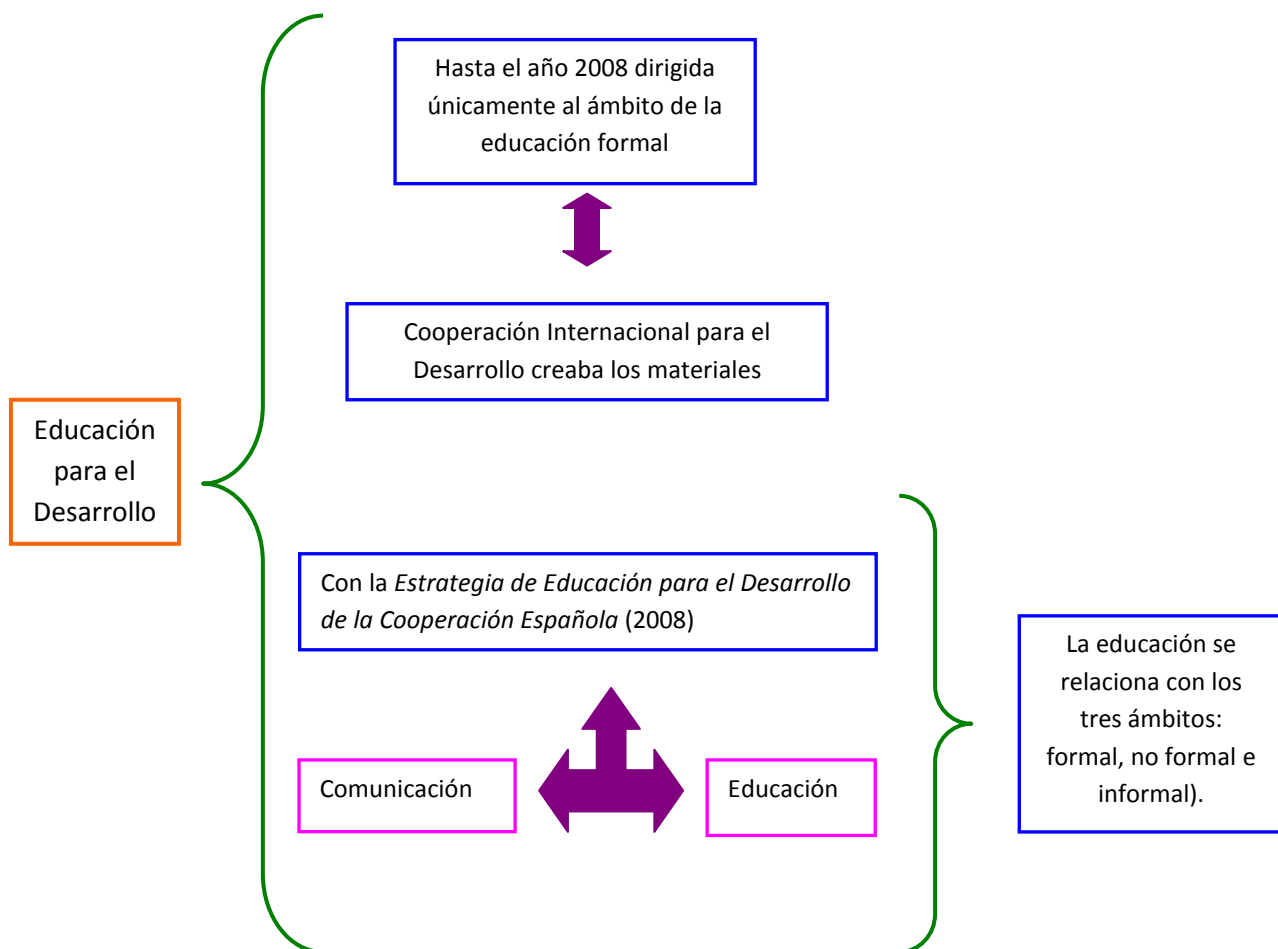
Educación para el Desarrollo

Hasta el año 2008 dirigida únicamente al ámbito de la educación formal

Cooperación Internacional para el Desarrollo creaba los materiales

Con la *Estrategia de Educación para el Desarrollo de la Cooperación Española* (2008)

Comunicación

Educación

La educación se relaciona con los tres ámbitos: formal, no formal e informal).